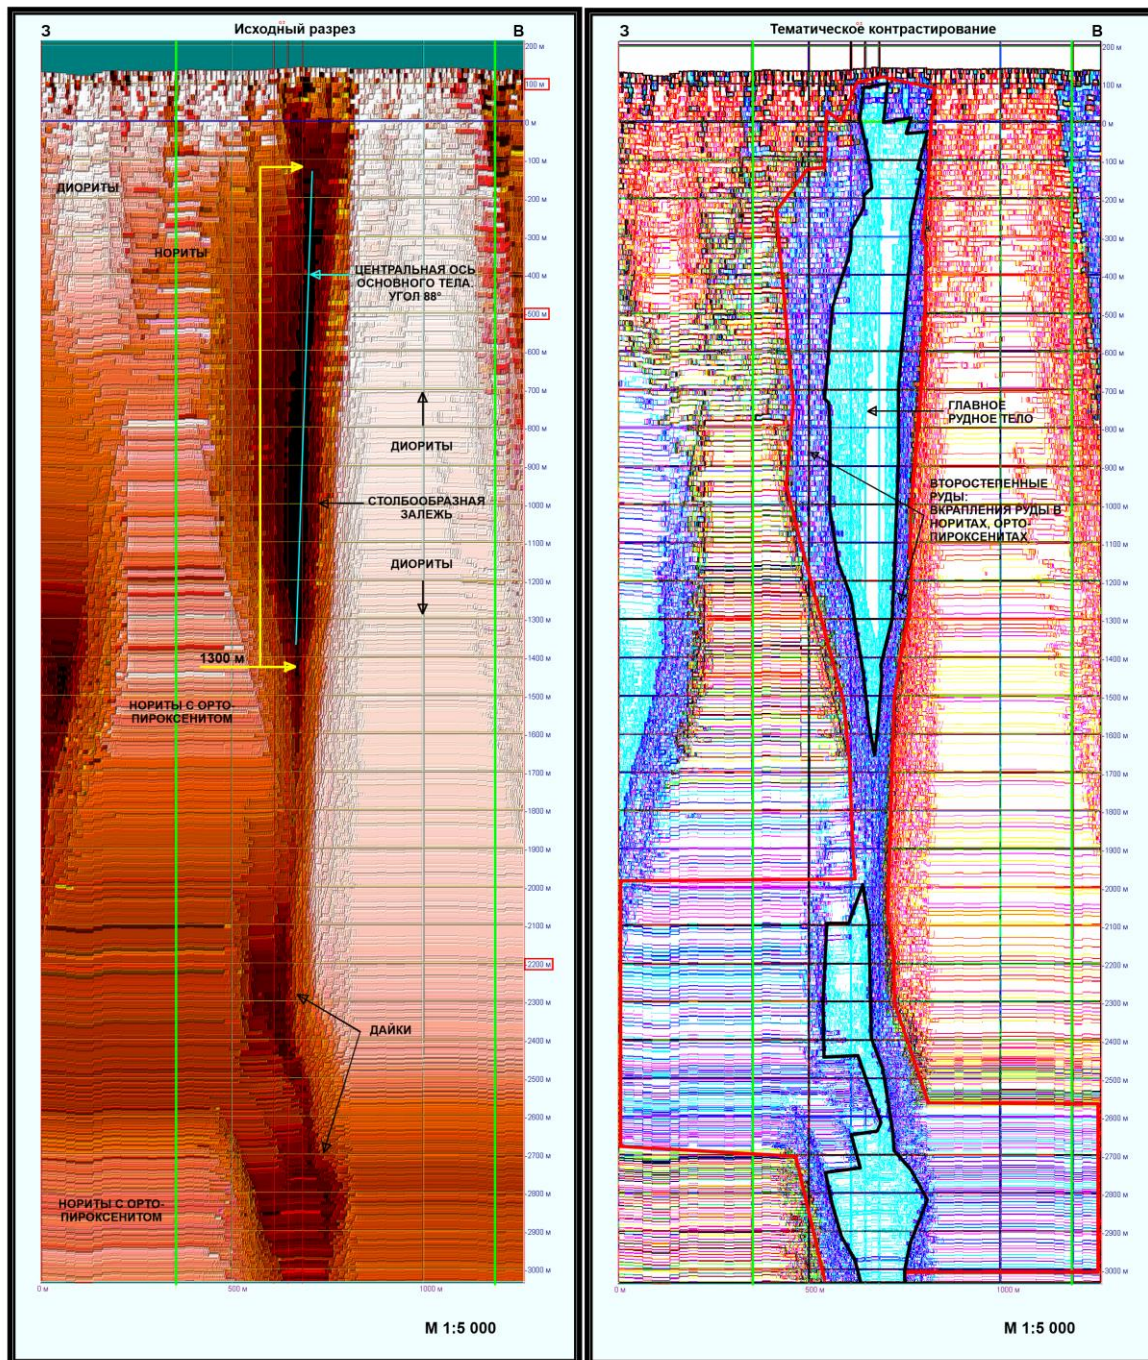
З
Исходный разрез
В

200 м
100 м
0 м
-100 м
-200 м
-300 м
-400 м
-500 м
-600 м
-700 м
-800 м
-900 м
-1000 м
-1100 м
-1200 м
-1300 м
-1400 м
-1500 м
-1600 м
-1700 м
-1800 м
-1900 м
-2000 м
-2100 м
-2200 м
-2300 м
-2400 м
-2500 м
-2600 м
-2700 м
-2800 м
-2900 м
-3000 м

ДИОРИТЫ
НОРИТЫ
ЦЕНТРАЛЬНАЯ ОСЬ ОСНОВНОГО ТЕЛА. УГОЛ 88°
ДИОРИТЫ
СТОЛБООБРАЗНАЯ ЗАЛЕЖЬ
ДИОРИТЫ
1300 м
НОРИТЫ С ОРТОПИРОКСЕНИТОМ
ДАЙКИ
НОРИТЫ С ОРТОПИРОКСЕНИТОМ

0 м
500 м
1000 м

М 1:5 000

З
Тематическое контрастирование
В

200 м
100 м
0 м
-100 м
-200 м
-300 м
-400 м
-500 м
-600 м
-700 м
-800 м
-900 м
-1000 м
-1100 м
-1200 м
-1300 м
-1400 м
-1500 м
-1600 м
-1700 м
-1800 м
-1900 м
-2000 м
-2100 м
-2200 м
-2300 м
-2400 м
-2500 м
-2600 м
-2700 м
-2800 м
-2900 м
-3000 м

ГЛАВНОЕ РУДНОЕ ТЕЛО
ВТОРОСТЕПЕННЫЕ РУДЫ: ВКРАПЛЕНИЯ РУДЫ В НОРИТАХ, ОРТОПИРОКСЕНИТАХ

0 м
500 м
1000 м

М 1:5 000